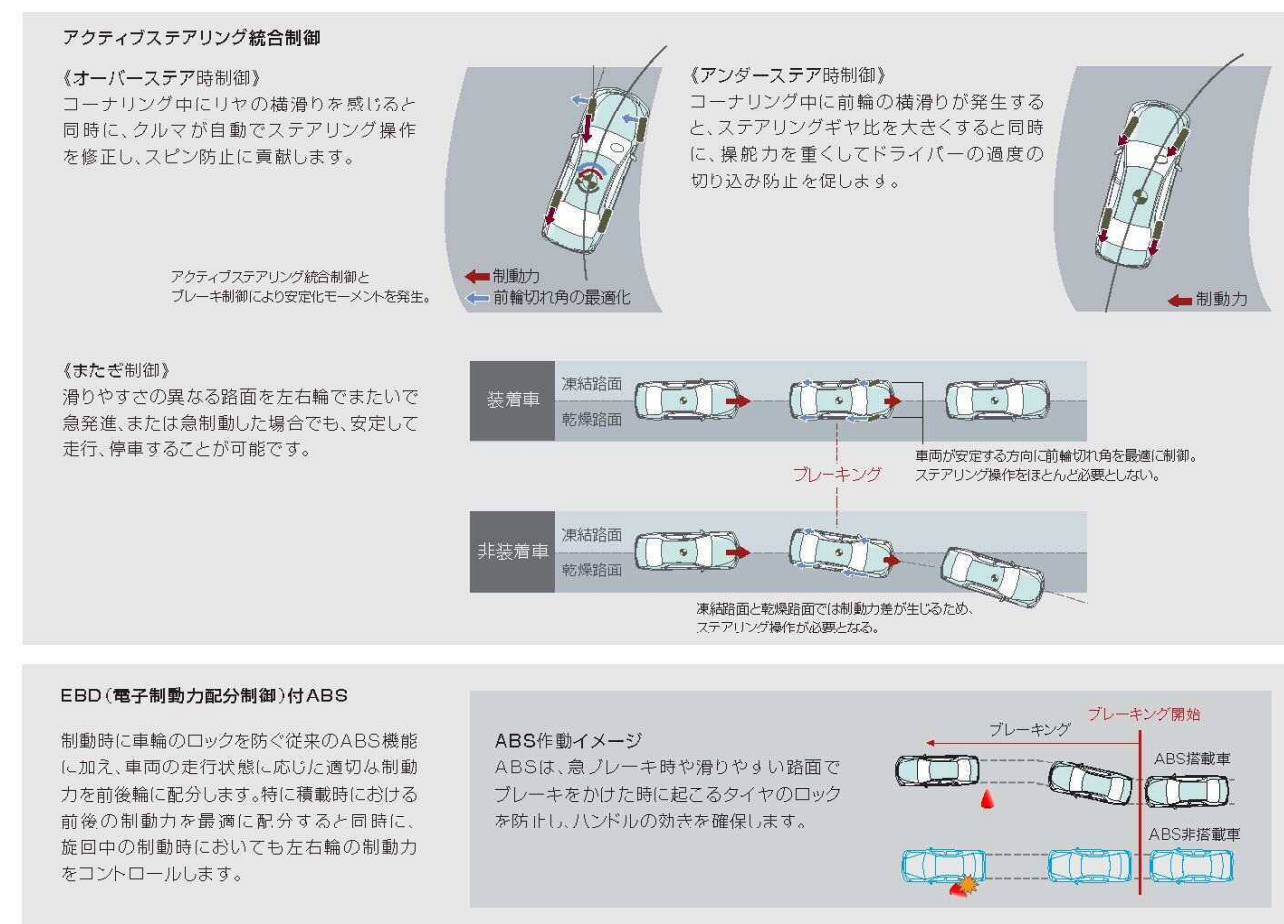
アクティブステアリング統合制御

《オーバーステア時制御》
コーナリング中にリヤの横滑りを感じると同時に、クルマが自動でステアリング操作を修正し、スピン防止に貢献します。

アクティブステアリング統合制御とブレーキ制御により安定化モーメントを発生。

制動力
前輪切れ角の最適化

《アンダーステア時制御》
コーナリング中に前輪の横滑りが発生すると、ステアリングギヤ比を大きくすると同時に、操舵力を重くしてドライバーの過度の切り込み防止を促します。

制動力

《またぎ制御》
滑りやすさの異なる路面を左右輪でまたいで急発進、または急制動した場合でも、安定して走行、停車することが可能です。

装着車
凍結路面
乾燥路面

車両が安定する方向に前輪切れ角を最適に制御。ステアリング操作をほとんど必要としない。

ブレーキング

非装着車
凍結路面
乾燥路面

凍結路面と乾燥路面では制動力差が生じるため、ステアリング操作が必要となる。

EBD(電子制動力配分制御)付ABS

制動時に車輪のロックを防ぐ従来のABS機能に加え、車両の走行状態に応じた適切な制動力を前後輪に配分します。特に積載時における前後の制動力を最適に配分すると同時に、旋回中の制動時においても左右輪の制動力をコントロールします。

ABS作動イメージ
ABSは、急ブレーキ時や滑りやすい路面でブレーキをかけた時に起こるタイヤのロックを防止し、ハンドルの効きを確保します。

ブレーキング開始
ブレーキング
ABS搭載車
ABS非搭載車